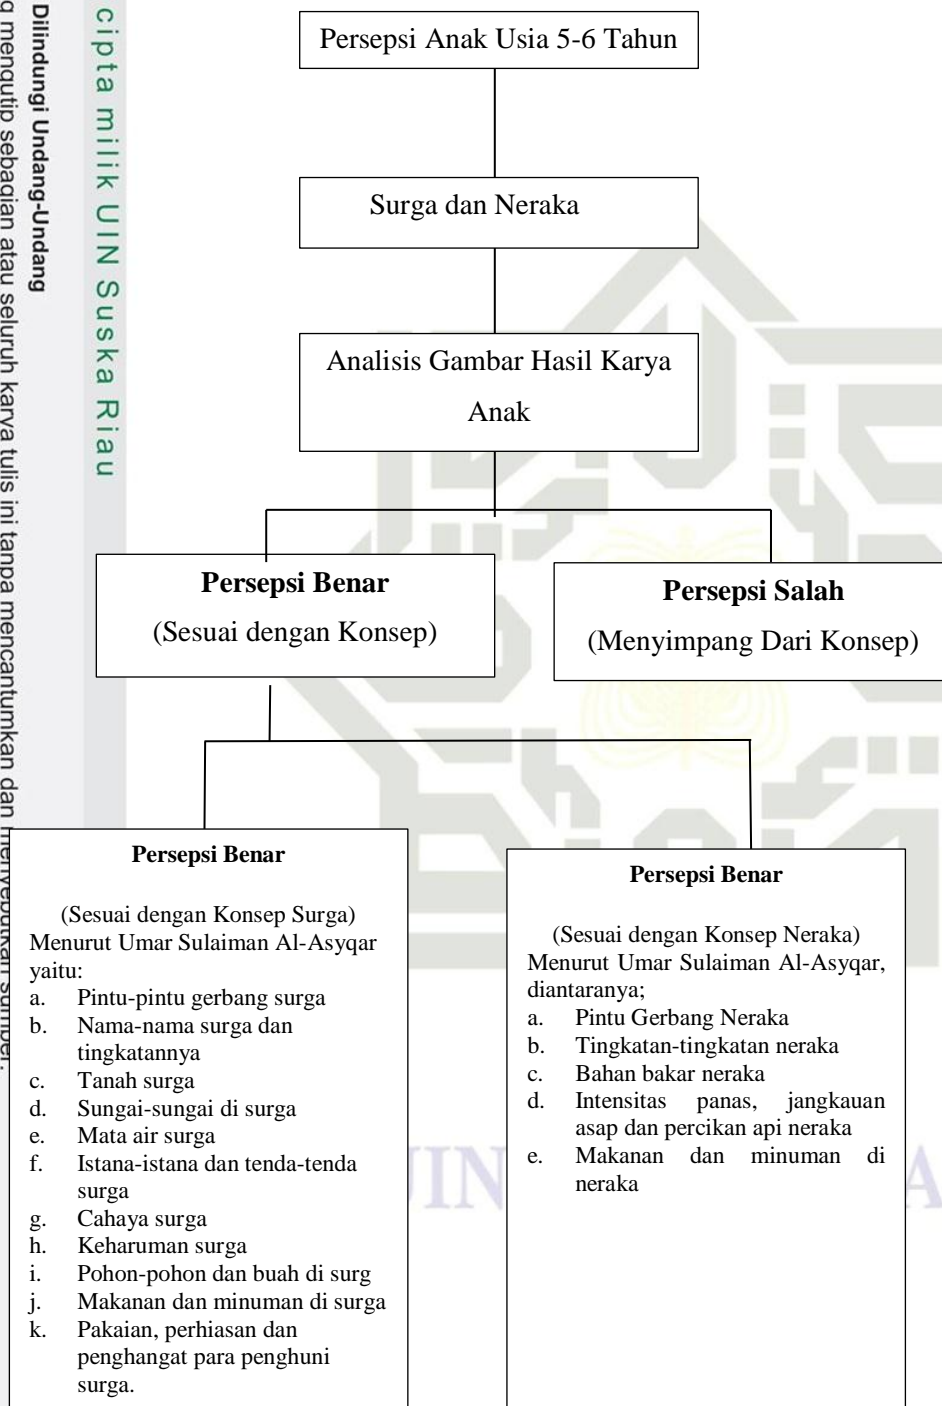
cipta milik UIN Suska Riau

Dilindungi Undang-Undang
a mengutip sebagian atau seluruh karya tulis ini tanpa mencantumkan dan menyebutkan sumber.

Persepsi Anak Usia 5-6 Tahun

Surga dan Neraka

Analisis Gambar Hasil Karya Anak

**Persepsi Benar**
(Sesuai dengan Konsep)

**Persepsi Salah**
(Menyimpang Dari Konsep)

**Persepsi Benar**

(Sesuai dengan Konsep Surga)
Menurut Umar Sulaiman Al-Asyqar yaitu:
a. Pintu-pintu gerbang surga
b. Nama-nama surga dan tingkatannya
c. Tanah surga
d. Sungai-sungai di surga
e. Mata air surga
f. Istana-istana dan tenda-tenda surga
g. Cahaya surga
h. Keharuman surga
i. Pohon-pohon dan buah di surg
j. Makanan dan minuman di surga
k. Pakaian, perhiasan dan penghangat para penghuni surga.

**Persepsi Benar**

(Sesuai dengan Konsep Neraka)
Menurut Umar Sulaiman Al-Asyqar, diantaranya;
a. Pintu Gerbang Neraka
b. Tingkatan-tingkatan neraka
c. Bahan bakar neraka
d. Intensitas panas, jangkauan asap dan percikan api neraka
e. Makanan dan minuman di neraka